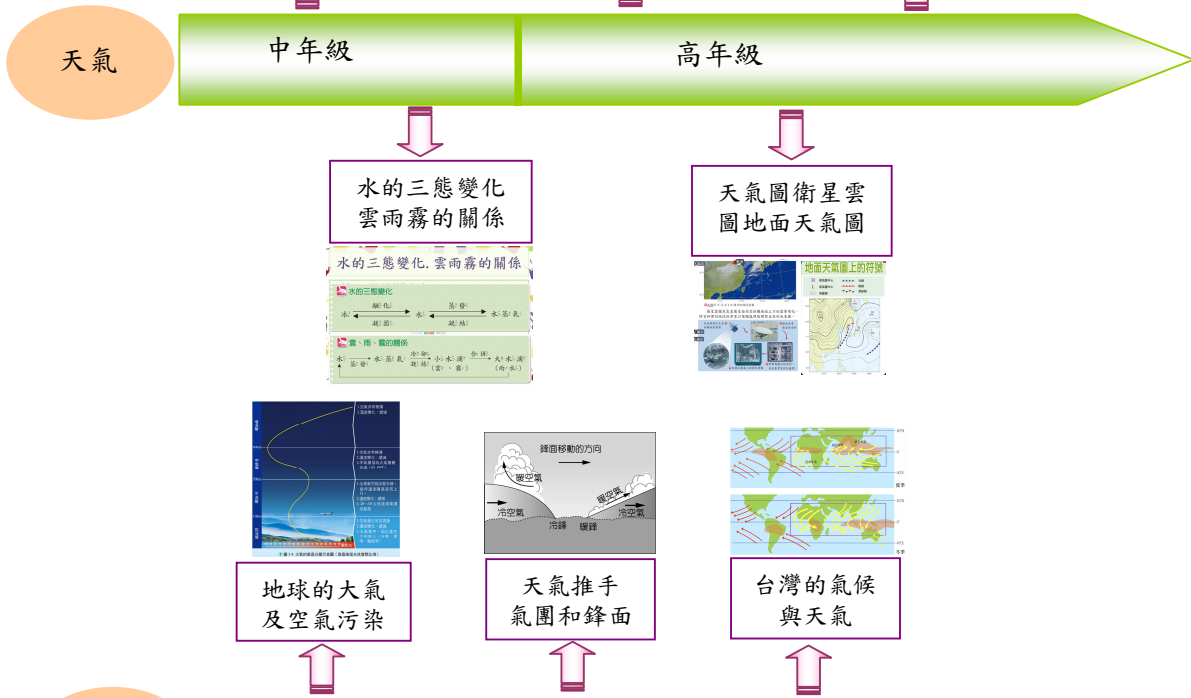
天氣

中年級

高年級

水的三態變化
雲雨霧的關係

水的三態變化, 雲雨霧的關係

水的三態變化

融化

蒸發

冰

水

水蒸氣

凝固

凝結

雲、雨、霧的關係

水

蒸發

水蒸氣

冷卻

凝結

小水滴(雲、霧)

合併

大水滴(雨水)

天氣圖衛星雲
圖地面天氣圖

地面天氣圖上的符號

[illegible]

鋒面移動的方向

暖空氣

冷空氣

冷鋒

暖鋒

暖空氣

冷空氣

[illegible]

地球的大氣
及空氣污染

天氣推手
氣團和鋒面

台灣的氣候
與天氣